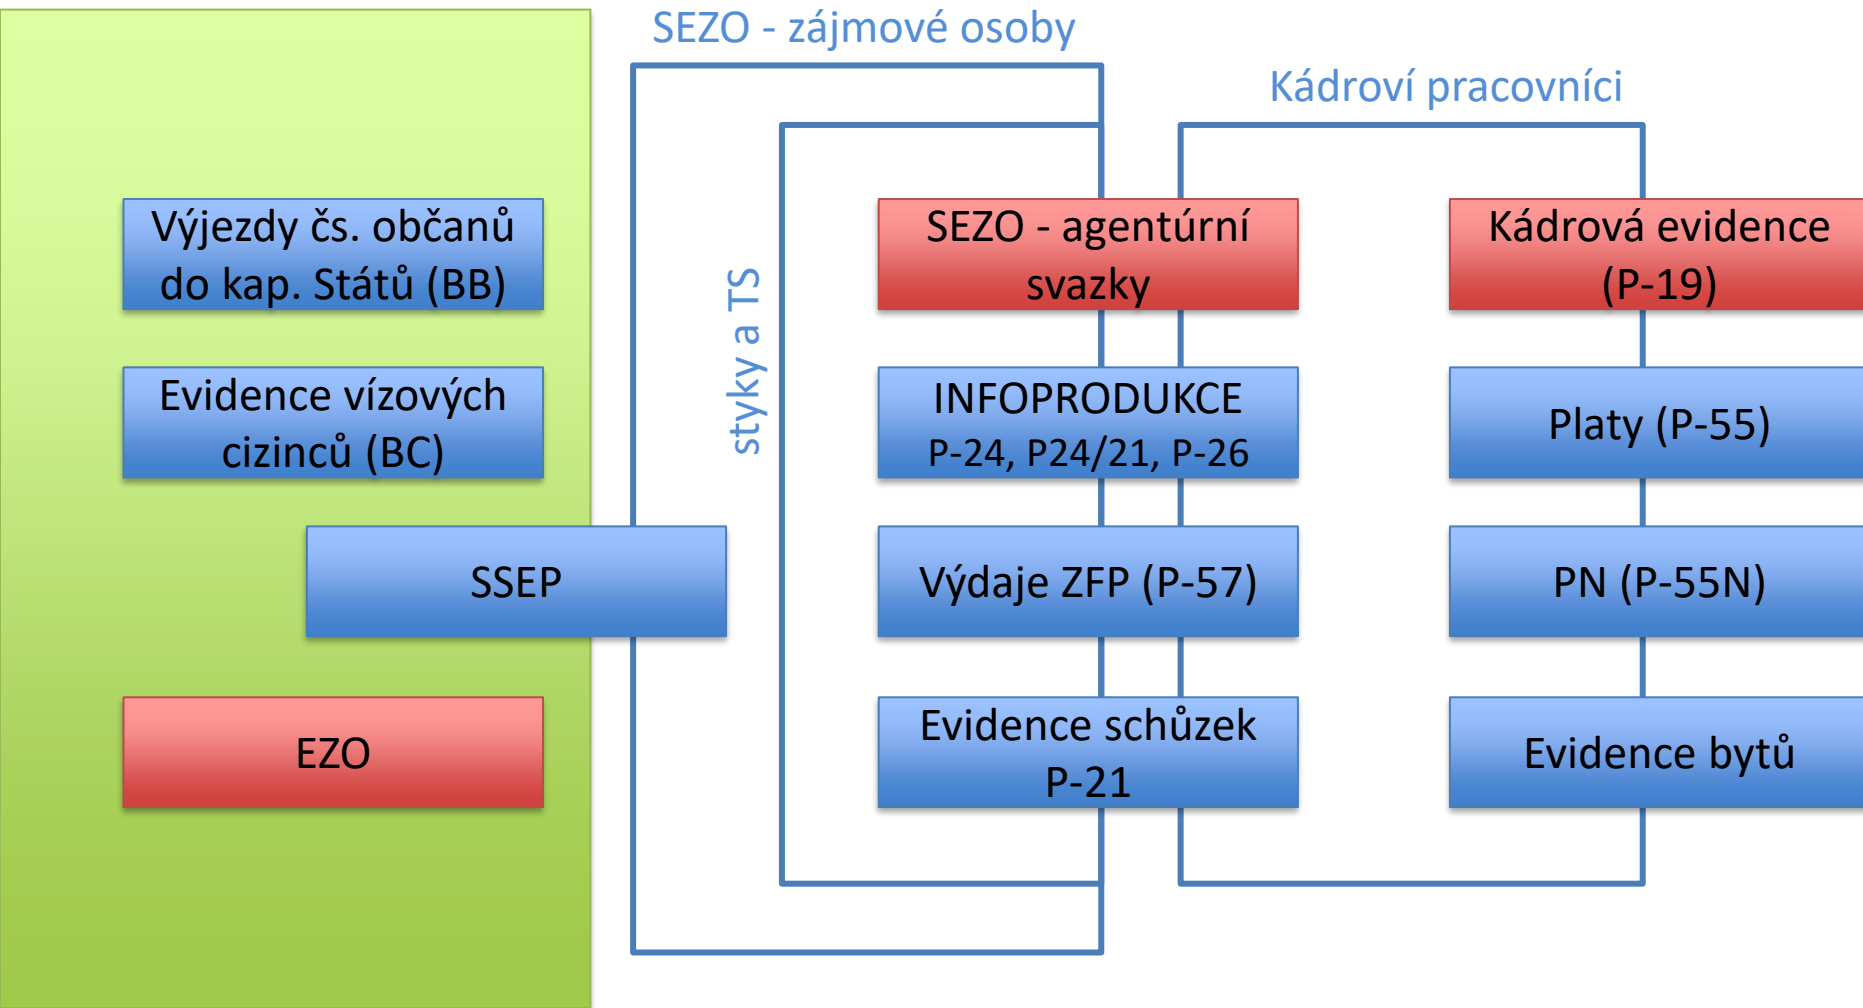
SEZO - zájmové osoby

Kádroví pracovníci

Výjezdy čs. občanů do kap. Států (BB)

Evidence vízových cizinců (BC)

SSEP

EZO

styky a TS

SEZO - agentúrní svazky

INFOPRODUKCE P-24, P24/21, P-26

Výdaje ZFP (P-57)

Evidence schůzek P-21

Kádrová evidence (P-19)

Platy (P-55)

PN (P-55N)

Evidence bytů